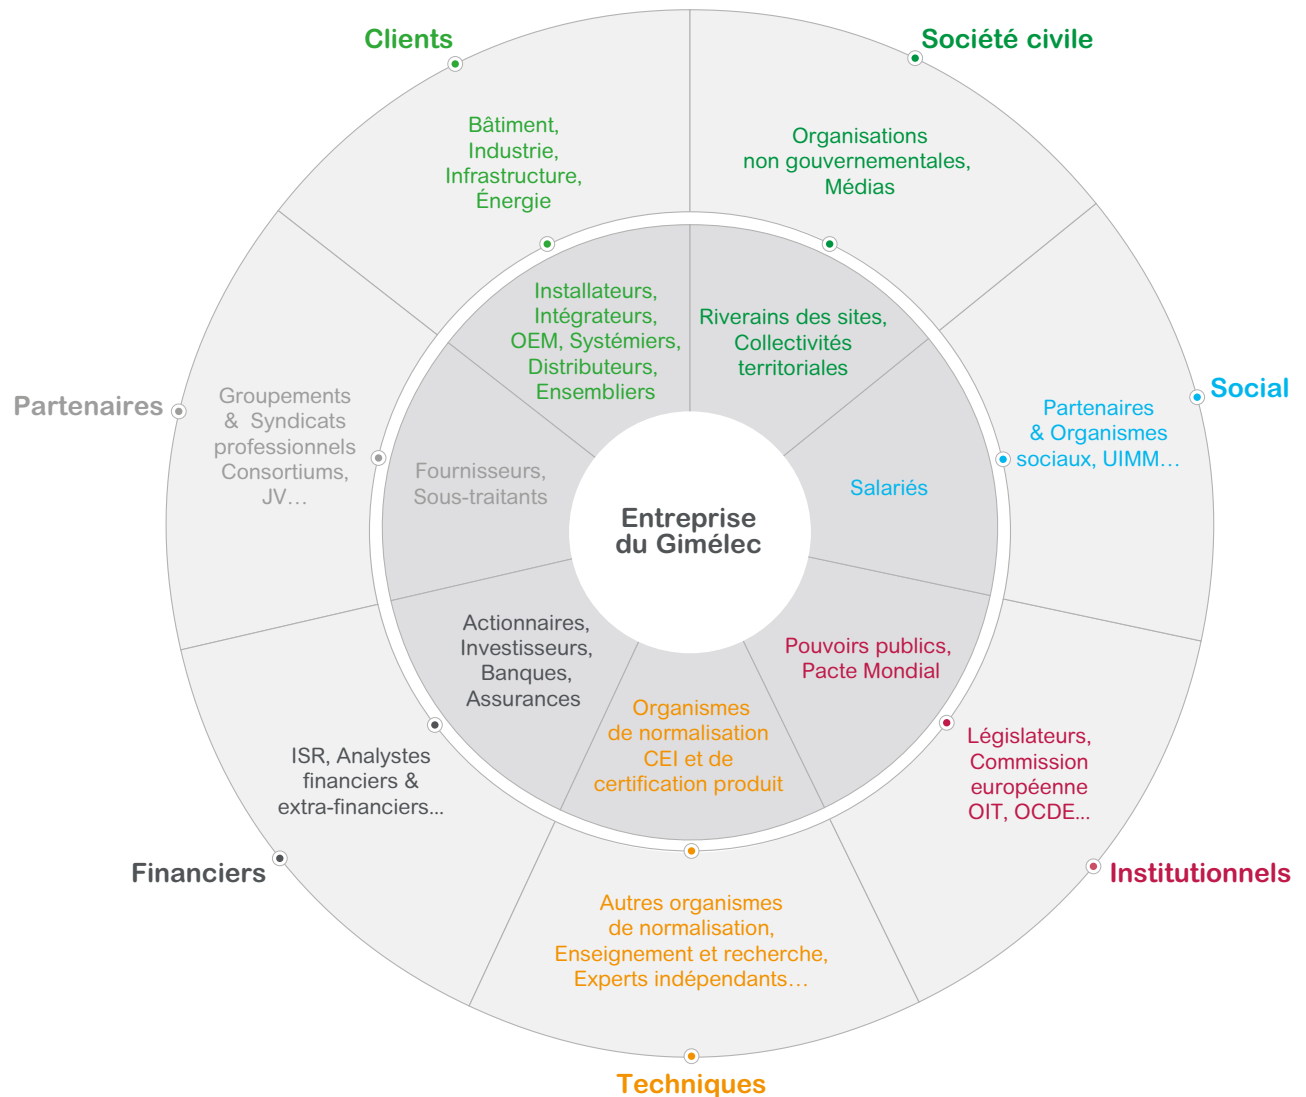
Clients

Société civile

Bâtiment, Industrie, Infrastructure, Énergie

Organisations non gouvernementales, Médias

Installateurs, Intégrateurs, OEM, Systémiers, Distributeurs, Ensembliers

Riverains des sites, Collectivités territoriales

Social

Partenaires & Organismes sociaux, UIMM…

Salariés

Partenaires

Groupements & Syndicats professionnels Consortiums, JV…

Fournisseurs, Sous-traitants

Entreprise du Gimélec

Actionnaires, Investisseurs, Banques, Assurances

Organismes de normalisation CEI et de certification produit

Pouvoirs publics, Pacte Mondial

Législateurs, Commission européenne OIT, OCDE…

ISR, Analystes financiers & extra-financiers...

Financiers

Institutionnels

Autres organismes de normalisation, Enseignement et recherche, Experts indépendants…

Techniques